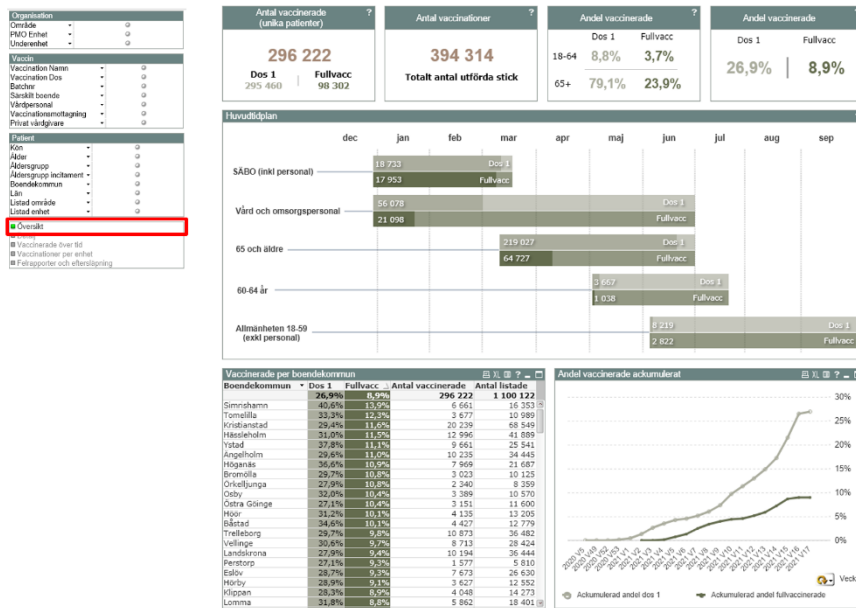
Organisation
Område
PMO Enhet
Underenhet

Vaccin
Vaccination Namn
Vaccination Dos
Batchnr
Särskilt boende
Vårdpersonal
Vaccinationsmottagning
Privat vårdgivare

Patient
Kön
Ålder
Åldersgrupp
Åldersgrupp incitament
Boendekommun
Län
Listad område
Listad enhet

Översikt
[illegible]
Vaccinerade över tid
Vaccinationer per enhet
Felrapporter och eftersläpning

Antal vaccinerade (unika patienter) ?
296 222
Dos 1 295 460
Fullvacc 98 302

Antal vaccinationer ?
394 314
Totalt antal utförda stick

Andel vaccinerade ?
Dos 1 Fullvacc
18-64 8,8% 3,7%
65+ 79,1% 23,9%

Andel vaccinerade
Dos 1 Fullvacc
26,9% 8,9%

Huvudtidplan
dec jan feb mar apr maj jun jul aug sep
SÄBO (inkl personal) 18 733 Dos 1 17 953 Fullvacc
Vård och omsorgspersonal 56 078 Dos 1 21 098 Fullvacc
65 och äldre 219 027 Dos 1 64 727 Fullvacc
60-64 år 3 667 Dos 1 1 038 Fullvacc
Allmänheten 18-59 (exkl personal) 8 219 Dos 1 2 822 Fullvacc

Vaccinerade per boendekommun

| Boendekommun | Dos 1 | Fullvacc | Antal vaccinerade | Antal listade |
|---|---|---|---|---|
| | 26,9% | 8,9% | 296 222 | 1 100 122 |
| Simrishamn | 40,6% | 13,9% | 6 661 | 16 353 |
| Tomelilla | 33,3% | 12,3% | 3 677 | 10 989 |
| Kristianstad | 29,4% | 11,6% | 20 239 | 68 549 |
| Hässleholm | 31,0% | 11,5% | 12 996 | 41 889 |
| Ystad | 37,8% | 11,1% | 9 661 | 25 541 |
| Ängelholm | 29,6% | 11,0% | 10 235 | 34 445 |
| Höganäs | 36,6% | 10,9% | 7 969 | 21 687 |
| Bromölla | 29,7% | 10,8% | 3 023 | 10 125 |
| Örkelljunga | 27,9% | 10,8% | 2 340 | 8 359 |
| Osby | 32,0% | 10,4% | 3 389 | 10 570 |
| Östra Göinge | 27,1% | 10,4% | 3 151 | 11 600 |
| Höör | 31,2% | 10,1% | 4 135 | 13 205 |
| Båstad | 34,6% | 10,1% | 4 427 | 12 779 |
| Trelleborg | 29,7% | 9,8% | 10 873 | 36 482 |
| Vellinge | 30,6% | 9,7% | 8 713 | 28 424 |
| Landskrona | 27,9% | 9,4% | 10 194 | 36 444 |
| Perstorp | 27,1% | 9,3% | 1 577 | 5 810 |
| Eslöv | 28,7% | 9,3% | 7 673 | 26 630 |
| Hörby | 28,9% | 9,1% | 3 627 | 12 552 |
| Klippan | 28,3% | 8,9% | 4 048 | 14 273 |
| Lomma | 31,8% | 8,8% | 5 862 | 18 401 |

Andel vaccinerade ackumulerat
30% 25% 20% 15% 10% 5% 0%
2020 V51 2020 V52 2020 V53 2021 V1 2021 V2 2021 V3 2021 V4 2021 V5 2021 V6 2021 V7 2021 V8 2021 V9 2021 V10 2021 V11 2021 V12 2021 V13 2021 V14 2021 V15 2021 V16 2021 V17
Ackumulerad andel dos 1
Ackumulerad andel fullvaccinerade
Veck